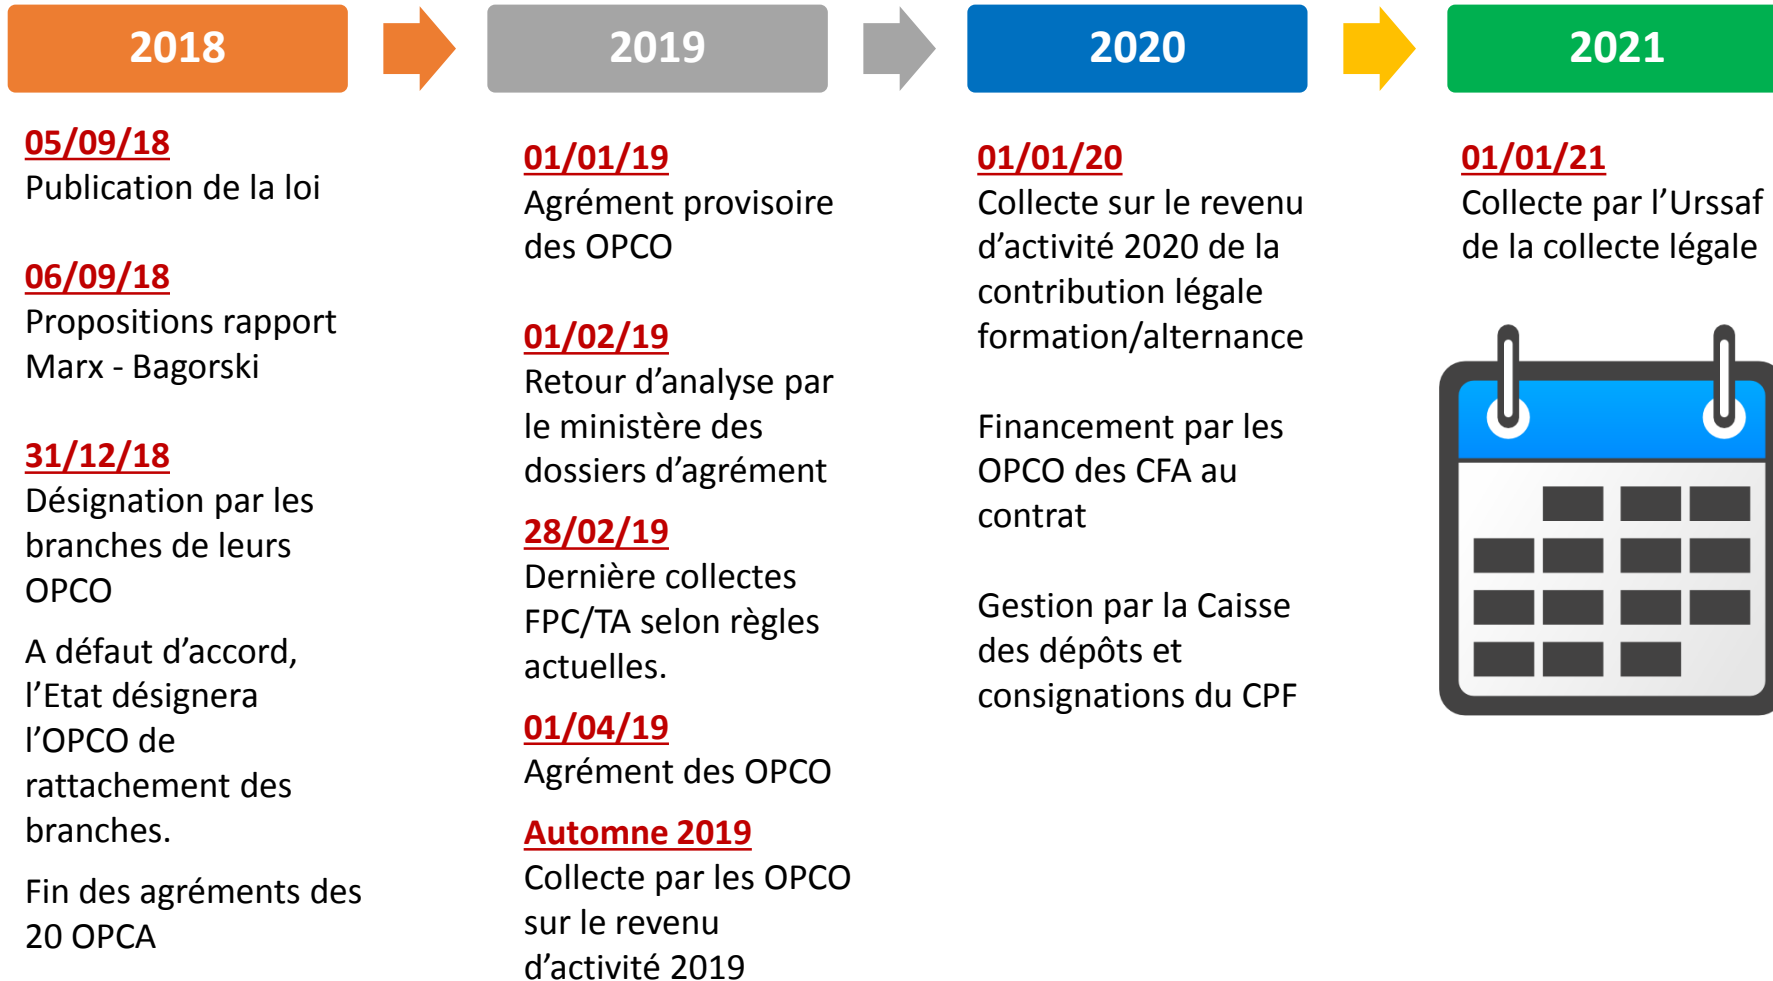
2018

05/09/18
Publication de la loi

06/09/18
Propositions rapport Marx - Bagorski

31/12/18
Désignation par les branches de leurs OPCO

A défaut d’accord, l’Etat désignera l’OPCO de rattachement des branches.

Fin des agréments des 20 OPCA

2019

01/01/19
Agrément provisoire des OPCO

01/02/19
Retour d’analyse par le ministère des dossiers d’agrément

28/02/19
Dernière collectes FPC/TA selon règles actuelles.

01/04/19
Agrément des OPCO

Automne 2019
Collecte par les OPCO sur le revenu d’activité 2019

2020

01/01/20
Collecte sur le revenu d’activité 2020 de la contribution légale formation/alternance

Financement par les OPCO des CFA au contrat

Gestion par la Caisse des dépôts et consignations du CPF

2021

01/01/21
Collecte par l’Urssaf de la collecte légale